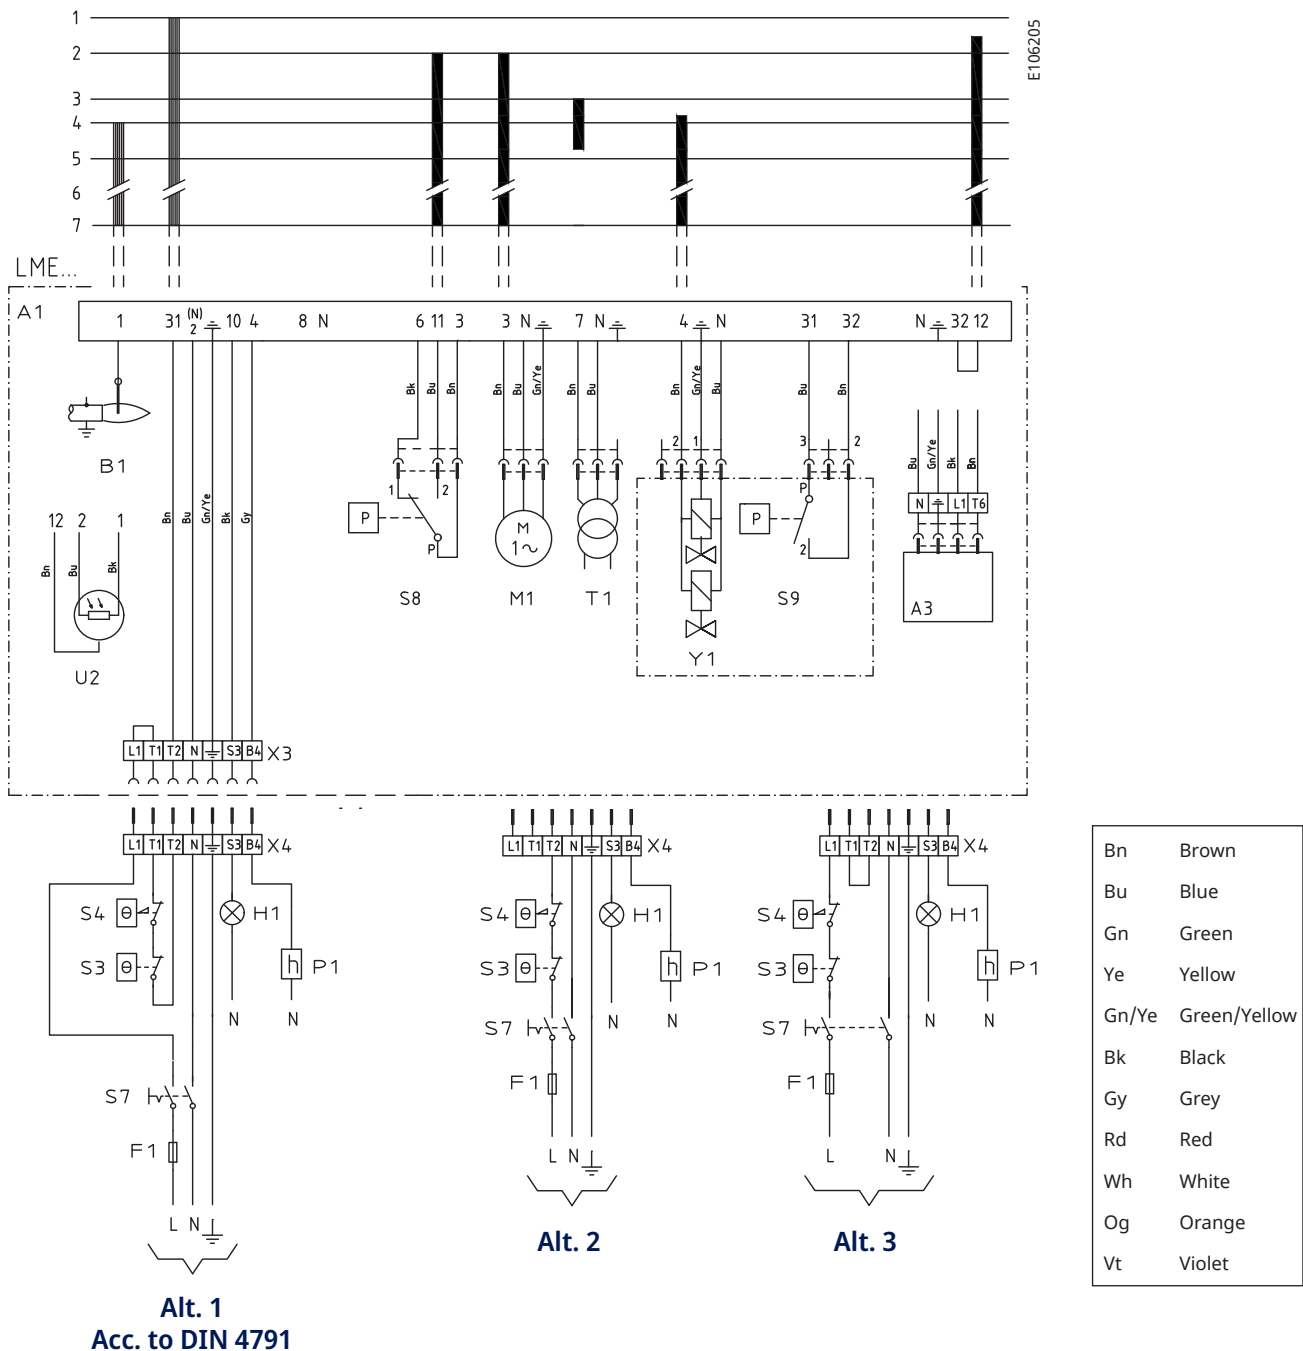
1
2
3
4
5
6
7

E106205

LME...

A1

1 31 (N) 2 10 4 8 N 6 11 3 3 N 7 N 4 N 31 32 N 32 12

B1

12 2 1
Bn Bu Bk
U2

Bn Bu Gn/Ye Bk Gy

Bk Bu Bn
1 2
P
P
S8

Bn Bu Gn/Ye
M
1~
M1

Bn Bu
T1

Bn Gn/Ye Bu
2 1
Y1

Bu Bn
3 2
P
P
2
S9

Bu Gn/Ye Bk Bn
N L1 T6
A3

L1 T1 T2 N S3 B4 X3

L1 T1 T2 N S3 B4 X4
S4
S3
H1
P1
N N
S7
F1
L N

Alt. 1
Acc. to DIN 4791

L1 T1 T2 N S3 B4 X4
S4
S3
H1
P1
N N
S7
F1
L N

Alt. 2

L1 T1 T2 N S3 B4 X4
S4
S3
H1
P1
N N
S7
F1
L N

Alt. 3

| Bn | Brown |
|---|---|
| Bu | Blue |
| Gn | Green |
| Ye | Yellow |
| Gn/Ye | Green/Yellow |
| Bk | Black |
| Gy | Grey |
| Rd | Red |
| Wh | White |
| Og | Orange |
| Vt | Violet |